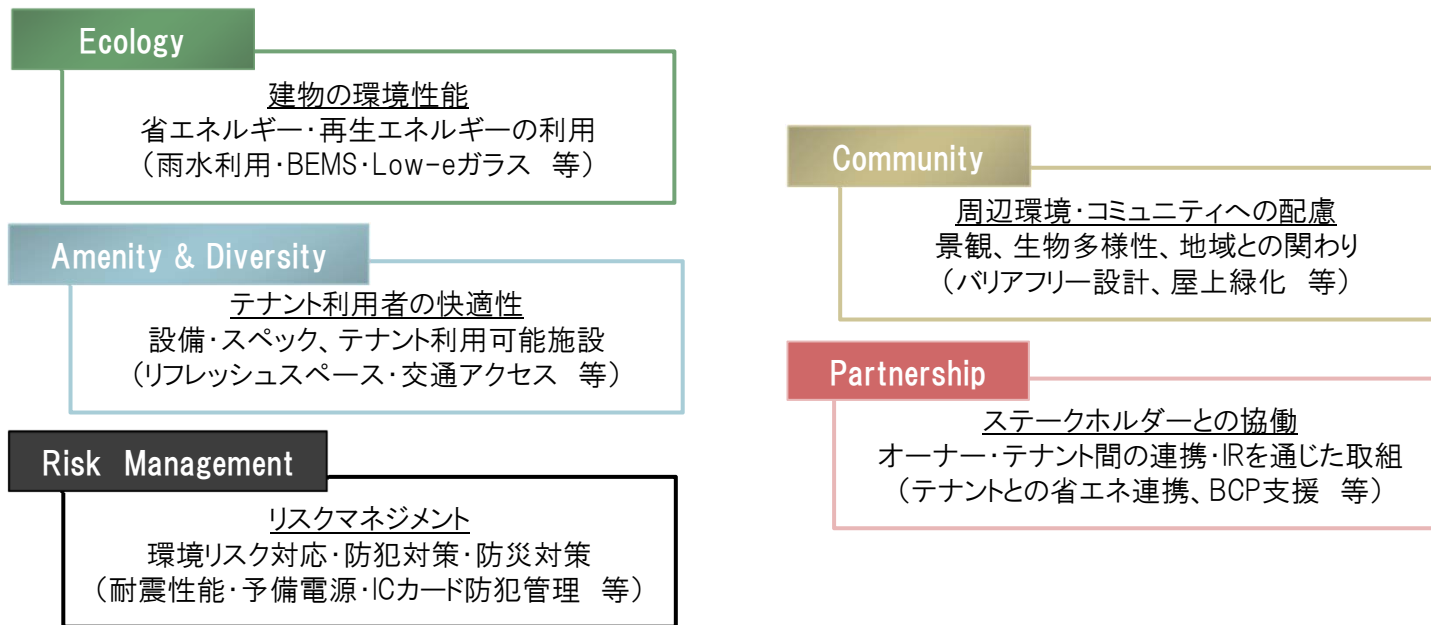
Ecology

建物の環境性能
省エネルギー・再生エネルギーの利用
（雨水利用・BEMS・Low-eガラス　等）

Amenity & Diversity

テナント利用者の快適性
設備・スペック、テナント利用可能施設
（リフレッシュスペース・交通アクセス　等）

Risk Management

リスクマネジメント
環境リスク対応・防犯対策・防災対策
（耐震性能・予備電源・ICカード防犯管理　等）

Community

周辺環境・コミュニティへの配慮
景観、生物多様性、地域との関わり
（バリアフリー設計、屋上緑化　等）

Partnership

ステークホルダーとの協働
オーナー・テナント間の連携・IRを通じた取組
（テナントとの省エネ連携、BCP支援　等）